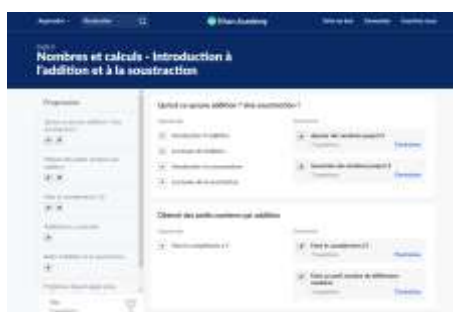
Apprendre Rechercher

Khan Academy

Faire un don Connexion Inscrivez-vous

Nombres et calculs - introduction à l'addition et à la soustraction

Progression

Qu'est-ce qu'une addition ? Une soustraction ?

Obtenir des petits nombres par addition

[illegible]